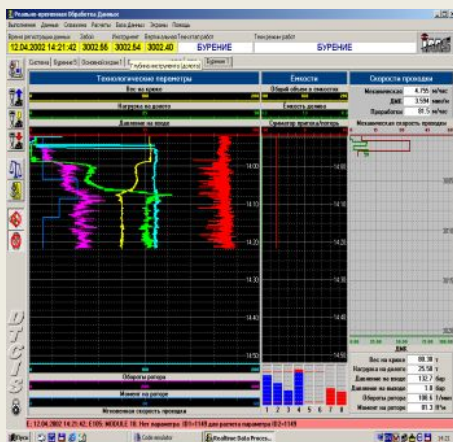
Реальное-временная Обработка Данных
Выполнение Данные Сервисы Репорты База Данных Экраны Помощь
Время регистрации данных Забой Инструмент Вертикальная Глубина Технолог.работ Технология работ
12.04.2002 14:21:42 3002.55 3002.54 3002.40 БУРЕНИЕ БУРЕНИЕ
Система Бурение 5 Основной экран 1 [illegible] Бурение 1
Глубина инструмента (долота)
Технологические параметры
Вес на крюке
Нагрузка на долото
Давление на входе
Емкости
Общий объем в емкостях
Емкость долива
Сумматор приток/потеря
Скорость проходки
Механическая 4.755 м/час
ДМК 3.594 мин/м
Пройдено 81.5 см/мин
Механическая скорость проходки
14:00
14:10
14:20
14:30
14:40
14:50
Обороты ротора
Момент на роторе
Мгновенная скорость проходки
DTCIS
1 2 3 4 5 6 7 8
ДМК
Вес на крюке 88.38 т
Нагрузка на долото 25.58 т
Давление на входе 132.7 бар
Давление на выходе 5.8 бар
Обороты ротора 100.5 об/мин
Момент на роторе 81.3 Н*м
Е: 12.04.2002 14:21:42. E105. MODULE 18: Нет параметра. ID1=1149 для расчета параметра ID2=1149
Пуск Code emulator RealView Data Proces...